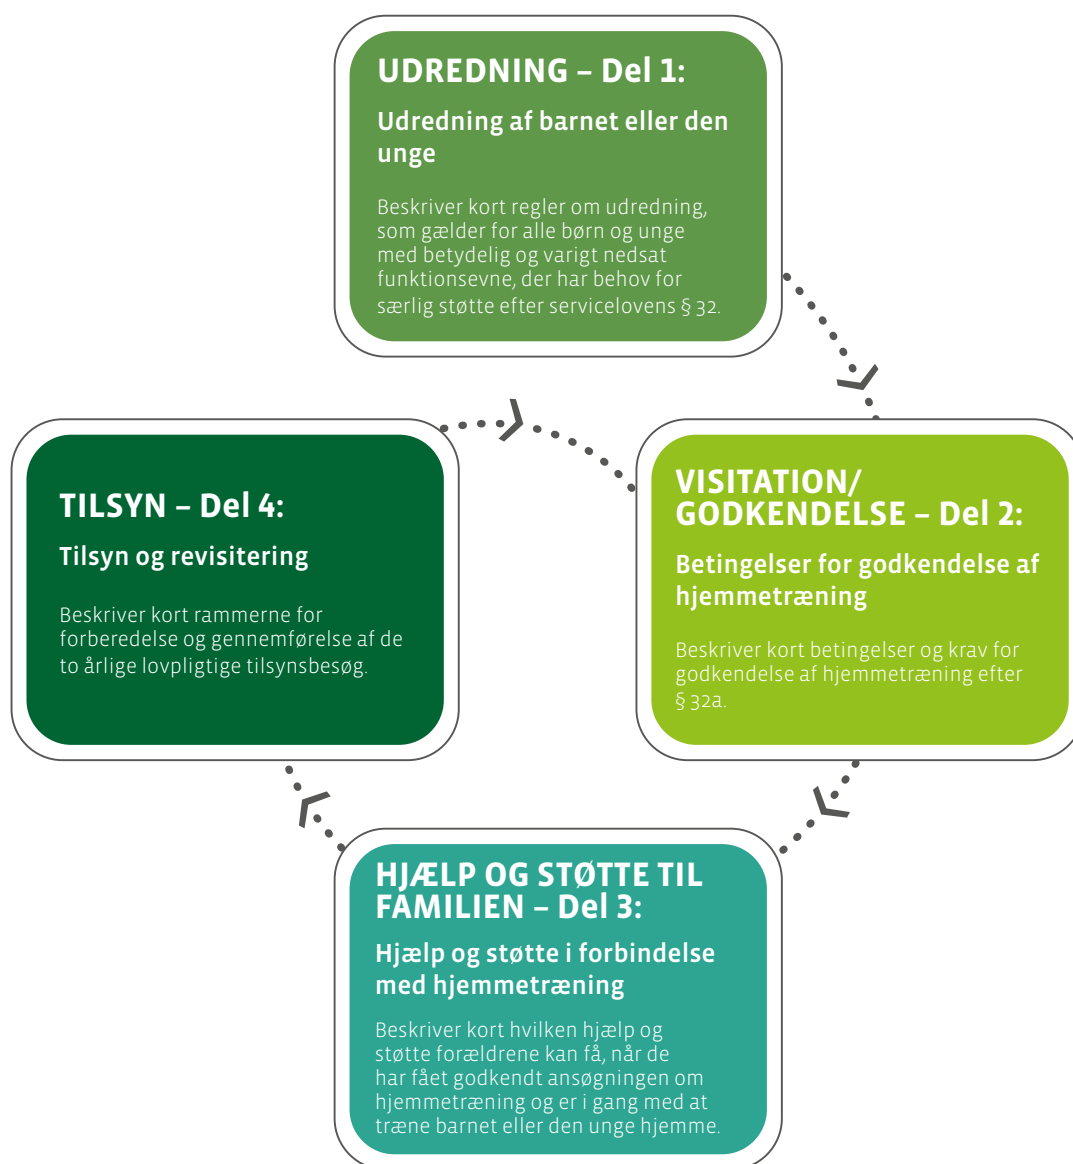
UDREDNING – Del 1:

Udredning af barnet eller den unge

Beskriver kort regler om udredning, som gælder for alle børn og unge med betydelig og varigt nedsat funktionsevne, der har behov for særlig støtte efter servicelovens § 32.

TILSYN – Del 4:

Tilsyn og revisitering

Beskriver kort rammerne for forberedelse og gennemførelse af de to årlige lovpligtige tilsynsbesøg.

VISITATION/ GODKENDELSE – Del 2:

Betingelser for godkendelse af hjemmetræning

Beskriver kort betingelser og krav for godkendelse af hjemmetræning efter § 32a.

HJÆLP OG STØTTE TIL FAMILIEN – Del 3:

Hjælp og støtte i forbindelse med hjemmetræning

Beskriver kort hvilken hjælp og støtte forældrene kan få, når de har fået godkendt ansøgningen om hjemmetræning og er i gang med at træne barnet eller den unge hjemme.